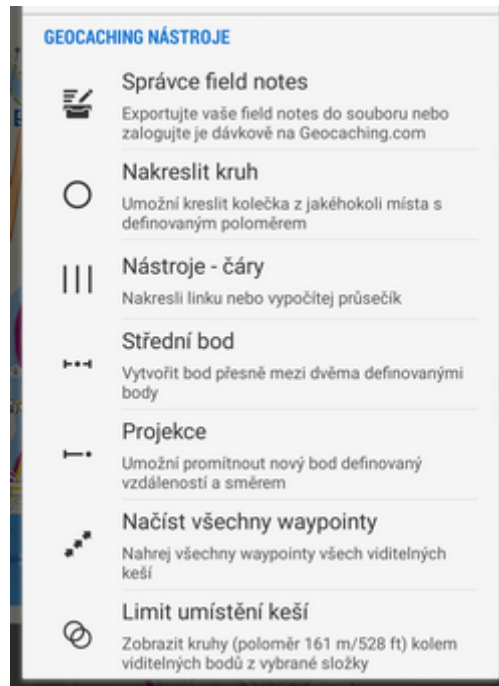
GEOCACHING NÁSTROJE

Správce field notes
Exportujte vaše field notes do souboru nebo zalogujte je dávkově na Geocaching.com

Nakreslit kruh
Umožní kreslit kolečka z jakéhokoli místa s definovaným poloměrem

Nástroje - čáry
Nakresli linku nebo vypočítej průsečík

Střední bod
Vytvořit bod přesně mezi dvěma definovanými body

Projekce
Umožní promítnout nový bod definovaný vzdáleností a směrem

Načíst všechny waypointy
Nahrej všechny waypointy všech viditelných keší

Limit umístění keší
Zobrazit kruhy (poloměr 161 m/528 ft) kolem viditelných bodů z vybrané složky